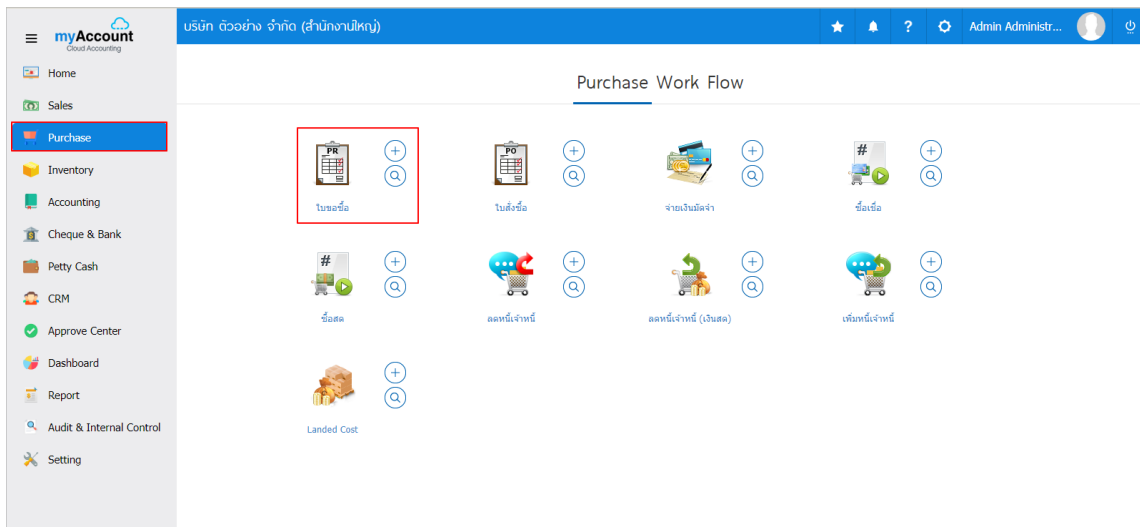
myAccount
Cloud Accounting

บริษัท ตัวอย่าง จำกัด (สำนักงานใหญ่)

Admin Administr...

Home
Sales
Purchase
Inventory
Accounting
Cheque & Bank
Petty Cash
CRM
Approve Center
Dashboard
Report
Audit & Internal Control
Setting

Purchase Work Flow

PR
ใบขอซื้อ

PO
ใบสั่งซื้อ

จ่ายเงินมัดจำ

#
ซื้อเชื่อ

#
ซื้อสด

ลดหนี้เจ้าหนี้

ลดหนี้เจ้าหนี้ (เงินสด)

เพิ่มหนี้เจ้าหนี้

Landed Cost